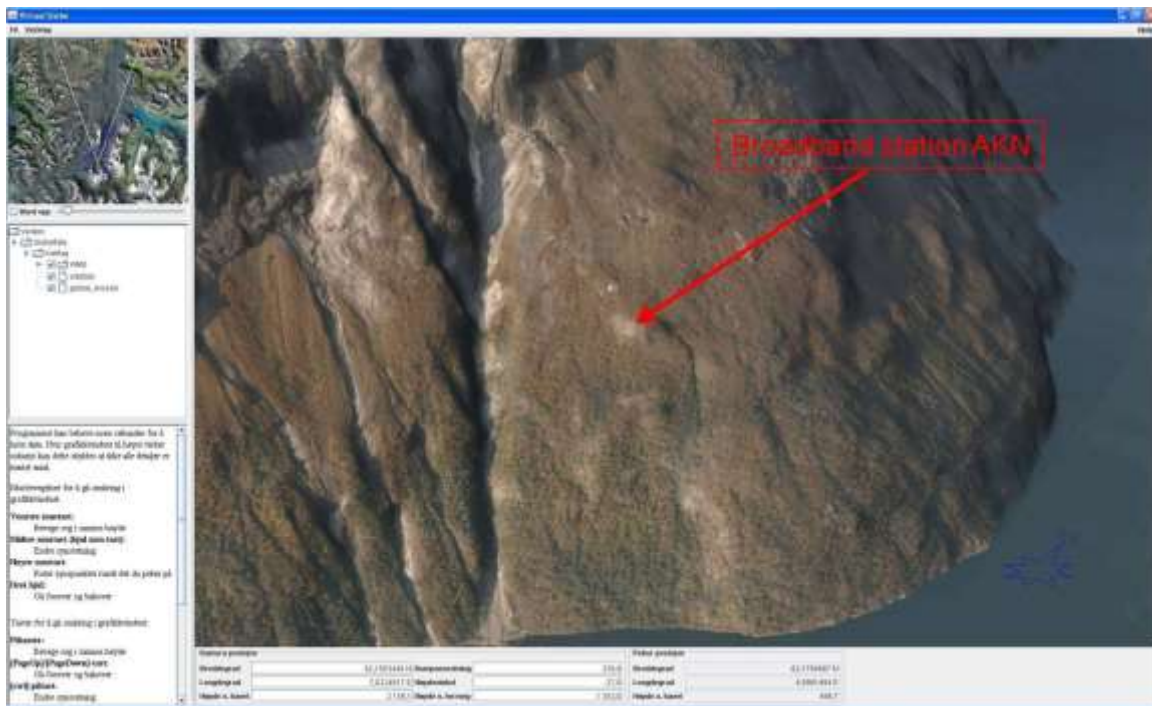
Broadband station AKN

Virtual Globe
Fil Visning
Hjelp

World map

Verden
Stedsdata
Aaknes
vann
station
gamma_ecosse

Programmet har behov som vilkårder for å laste data. Hvis grafikkvinduet til høyre virker tomt kan dette skyldes at ikke alle detaljer er lastet inn.

Musbevegelser for å gå endring i grafikkvinduet:

Venstre museknapp:
Beveg seg i samme høyde
Midtre museknapp (hjul uten tasti):
Endre synsretning
Høyre museknapp:
Endre synspunktet rundt det du peker på
Hjul:
Gå fremover og bakover

Taster for å gå endring i grafikkvinduet:

Piltaster:
Beveg seg i samme høyde
[PageUp]/[PageDown]-tast:
Gå fremover og bakover
[ctrl]-piltast:
Endre synsretning

Kamera posisjon
Breddegrad: 62.1 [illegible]
Lengdegrad: 7.0 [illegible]
Høyde o. havet: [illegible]
Kompassretning: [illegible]
Skjeldvinkel: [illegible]
Høyde o. terreng: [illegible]

Peker posisjon
Breddegrad: 62.1 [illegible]
Lengdegrad: 6.9 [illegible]
Høyde o. havet: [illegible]